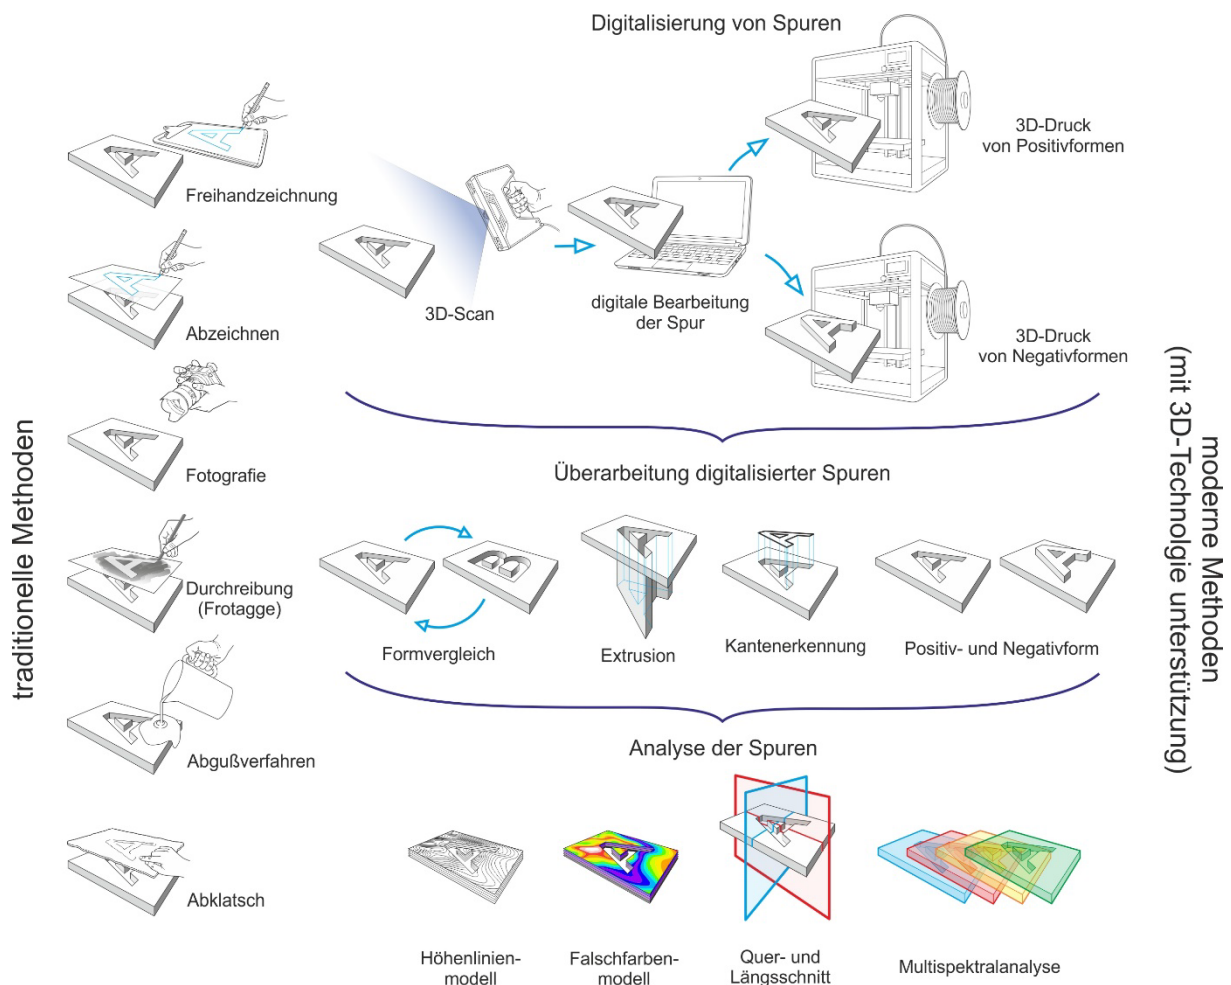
traditionelle Methoden

Freihandzeichnung

Abzeichnen

Fotografie

Durchreibung (Frotagge)

Abgußverfahren

Abklatsch

Digitalisierung von Spuren

3D-Scan

digitale Bearbeitung der Spur

3D-Druck von Positivformen

3D-Druck von Negativformen

Überarbeitung digitalisierter Spuren

Formvergleich

Extrusion

Kantenerkennung

Positiv- und Negativform

Analyse der Spuren

Höhenlinien-modell

Falschfarben-modell

Quer- und Längsschnitt

Multispektralanalyse

moderne Methoden (mit 3D-Technologie unterstützung)